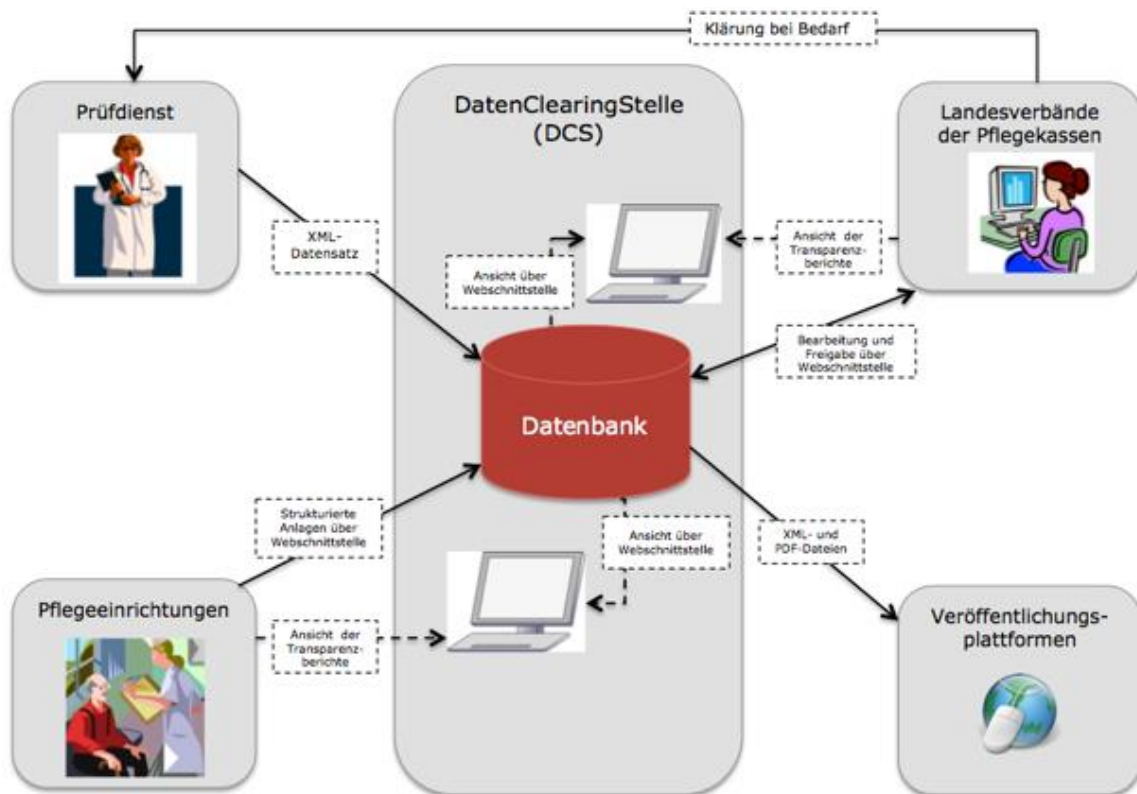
Klärung bei Bedarf

Prüfdienst

DatenClearingStelle (DCS)

Landesverbände der Pflegekassen

XML-Datensatz

Ansicht über Webschnittstelle

Ansicht der Transparenzberichte

Bearbeitung und Freigabe über Webschnittstelle

Datenbank

Strukturierte Anlagen über Webschnittstelle

Ansicht über Webschnittstelle

XML- und PDF-Dateien

Pflegeeinrichtungen

Ansicht der Transparenzberichte

Veröffentlichungsplattformen